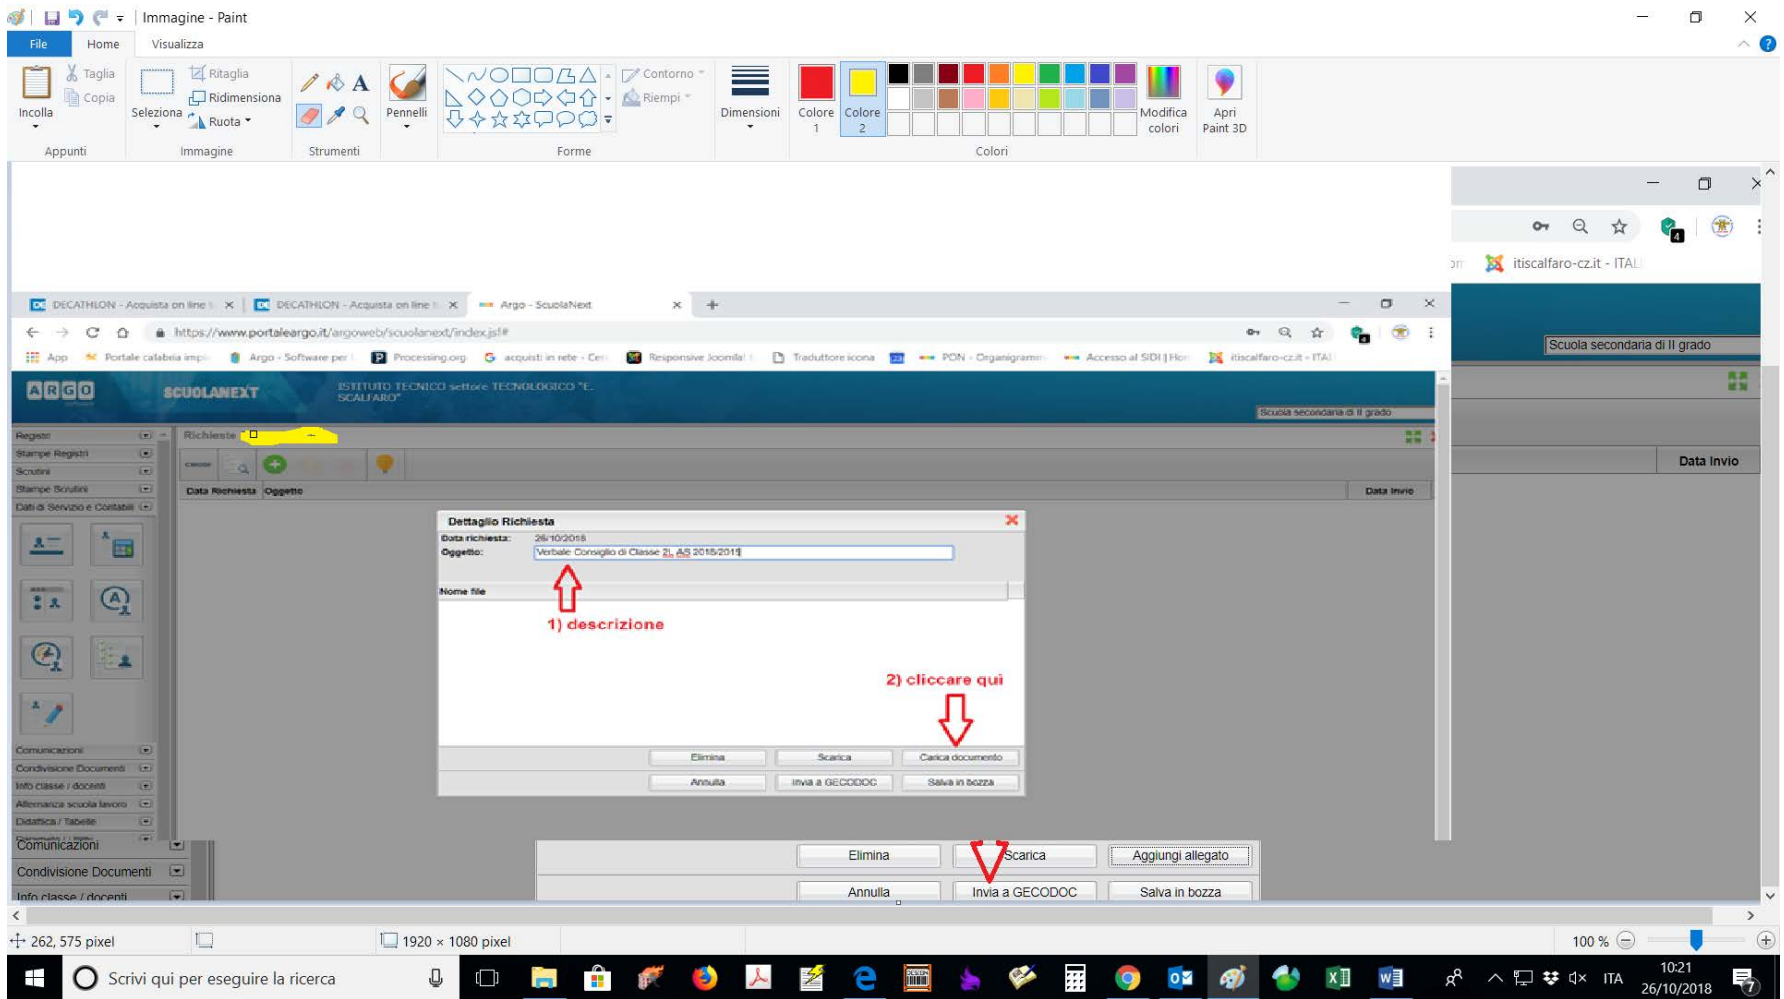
Immagine - Paint

File Home Visualizza

Incolla Taglia Copia Seleziona Ritaglia Ridimensiona Ruota Pennelli Contorno Riempi Dimensioni Colore 1 Colore 2 Modifica colori Apri Paint 3D

Appunti Immagine Strumenti Forme Colori

itiscalfaro-cz.it - ITAL

Scuola secondaria di II grado

Data Invio

DECATHLON - Acquista on line DECATHLON - Acquista on line Argo - ScuolaNext

https://www.portaleargo.it/argoweb/scuolanext/index.jsf#

App Portale calabria impi Argo - Software per Processing.org acquisti in rete - Cer Responsive Joomla! Traduttore icona PON - Organigramm Accesso al SIDI | Hor itiscalfaro-cz.it - ITAL

ARGO SCUOLANEXT ISTITUTO TECNICO settore TECNOLOGICO "E. SCALFARO"

Scuola secondaria di II grado

Registri
Stampe Registri
Scrutini
Stampe Scrutini
Dati di Servizio e Contabili

Richieste

Data Richiesta Oggetto Data Invio

Dettaglio Richiesta
Data richiesta: 26/10/2018
Oggetto: Verbale Consiglio di Classe 2L AS 2018/2019

Nome file

1) descrizione

2) cliccare qui

Elimina Scarica Carica documento
Annulla Invia a GECODOC Salva in bozza

Comunicazioni
Condivisione Documenti
Info classe / docenti
Alternanza scuola lavoro
Didattica / Tabelle

Comunicazioni
Condivisione Documenti
Info classe / docenti

Elimina Scarica Aggiungi allegato
Annulla Invia a GECODOC Salva in bozza

262, 575 pixel 1920 × 1080 pixel 100 %

Scrivi qui per eseguire la ricerca

ITA 10:21 26/10/2018